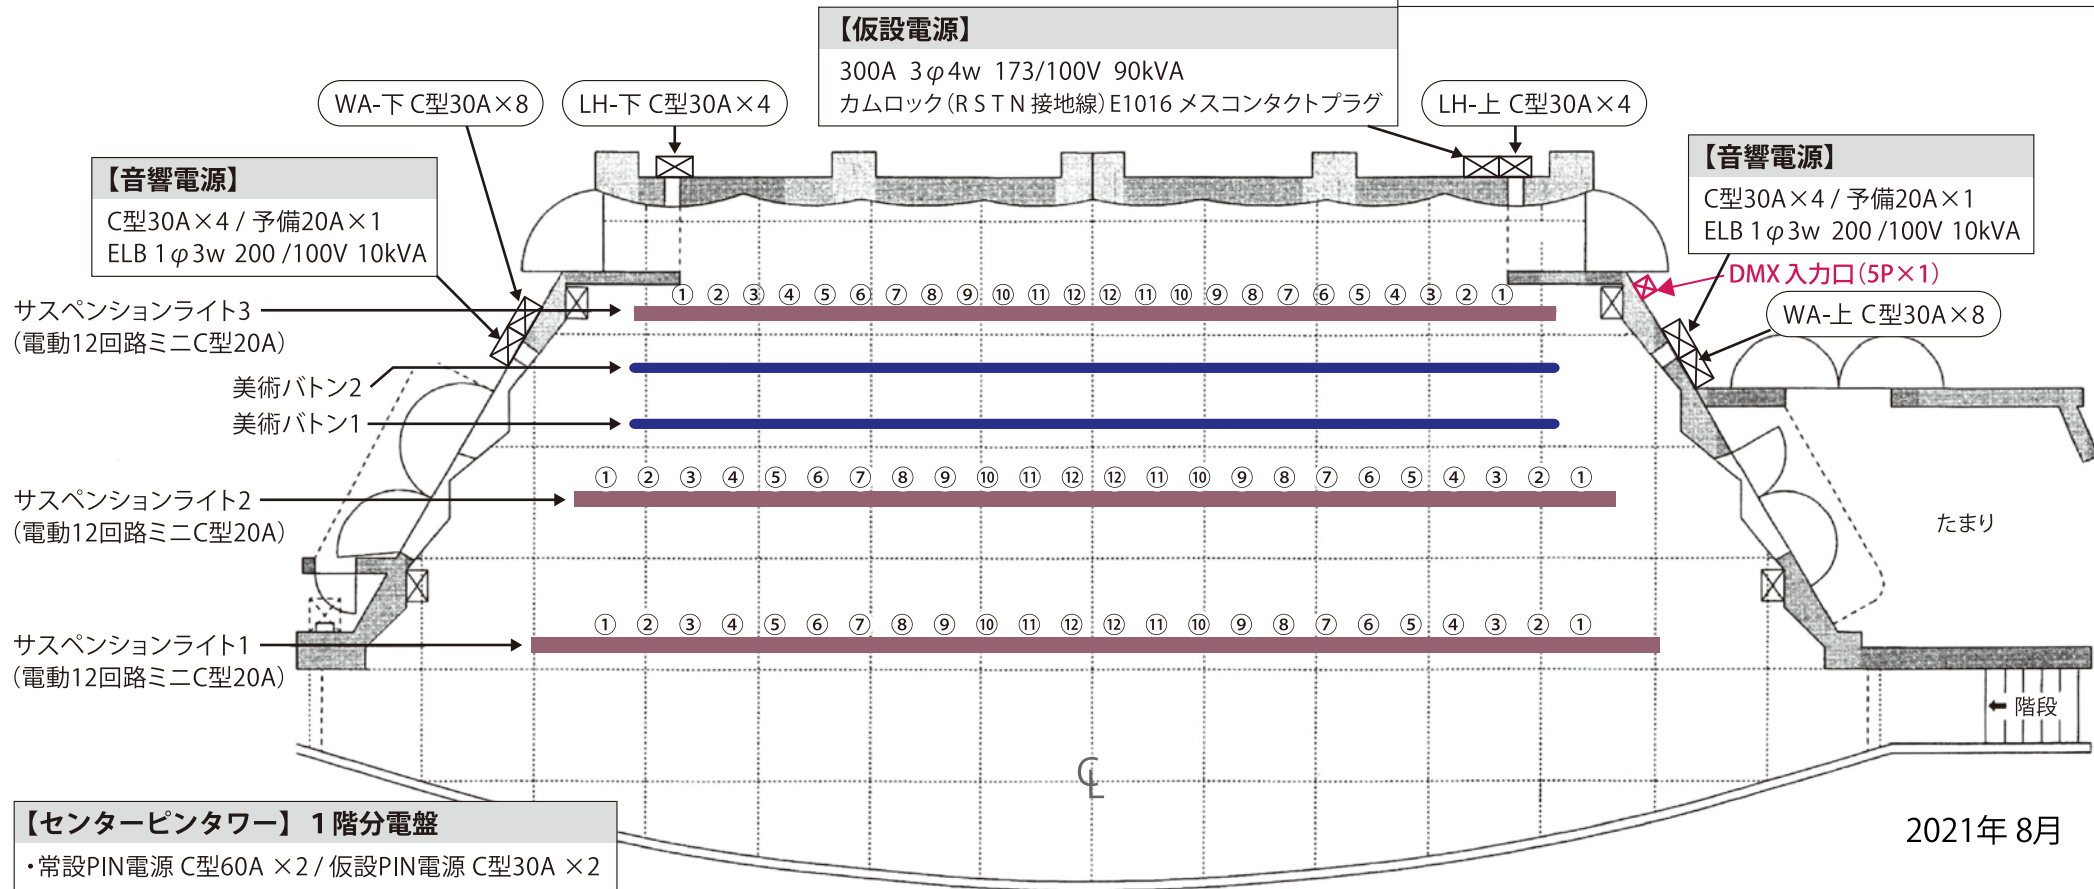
【仮設電源】
300A 3$\varphi$4w 173/100V 90kVA
カムロック（R S T N 接地線）E1016 メスコンタクトプラグ

WA-下 C型30A×8
LH-下 C型30A×4
LH-上 C型30A×4

【音響電源】
C型30A×4 / 予備20A×1
ELB 1$\varphi$3w 200 /100V 10kVA

【音響電源】
C型30A×4 / 予備20A×1
ELB 1$\varphi$3w 200 /100V 10kVA

DMX 入力口（5P×1）
WA-上 C型30A×8

サスペンションライト3
（電動12回路ミニC型20A）
① ② ③ ④ ⑤ ⑥ ⑦ ⑧ ⑨ ⑩ ⑪ ⑫ ⑫ ⑪ ⑩ ⑨ ⑧ ⑦ ⑥ ⑤ ④ ③ ② ①
美術バトン2
美術バトン1
サスペンションライト2
（電動12回路ミニC型20A）
① ② ③ ④ ⑤ ⑥ ⑦ ⑧ ⑨ ⑩ ⑪ ⑫ ⑫ ⑪ ⑩ ⑨ ⑧ ⑦ ⑥ ⑤ ④ ③ ② ①
たまり
サスペンションライト1
（電動12回路ミニC型20A）
① ② ③ ④ ⑤ ⑥ ⑦ ⑧ ⑨ ⑩ ⑪ ⑫ ⑫ ⑪ ⑩ ⑨ ⑧ ⑦ ⑥ ⑤ ④ ③ ② ①
階段
℄

【センターピンタワー】 1階分電盤
・常設PIN電源 C型60A ×2 / 仮設PIN電源 C型30A ×2

2021年 8月